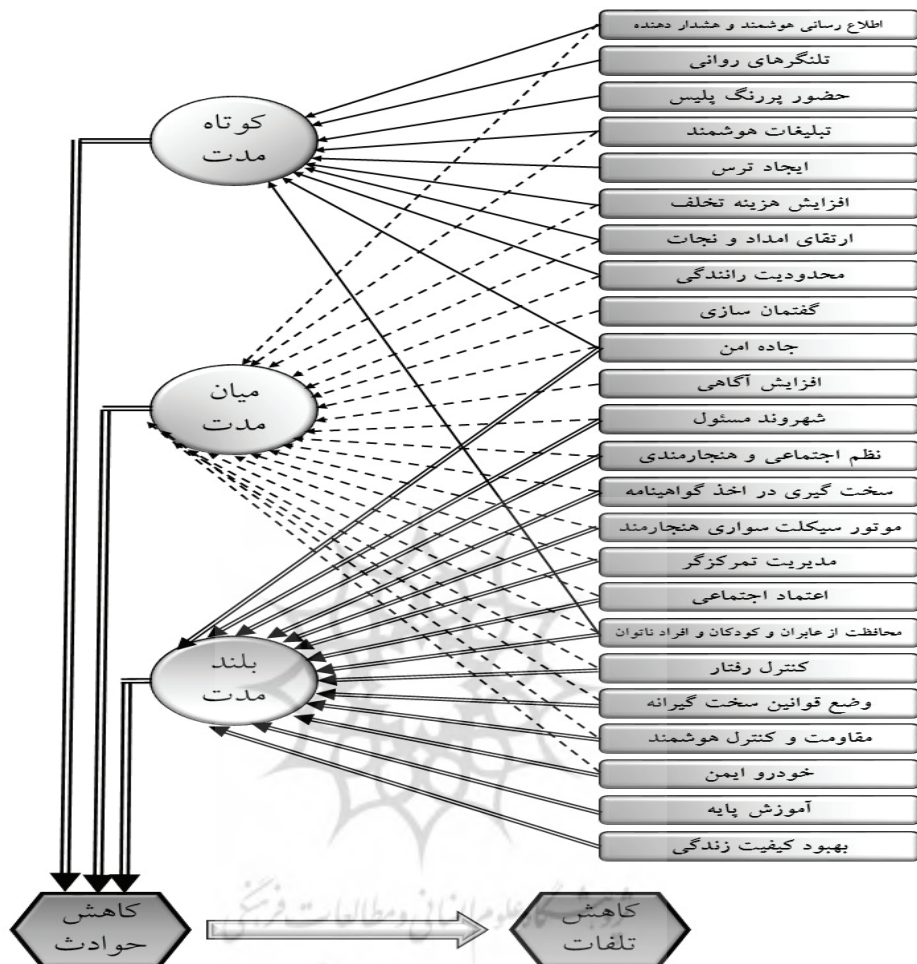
اطلاع رسانی هوشمند و هشدار دهنده
تلنگرهای روانی
حضور پررنگ پلیس
تبلیغات هوشمند
ایجاد ترس
افزایش هزینه تخلف
ارتقای امداد و نجات
محدودیت رانندگی
گفتمان سازی
جاده امن
افزایش آگاهی
شهروند مسئول
نظم اجتماعی و هنجارمندی
سخت گیری در اخذ گواهینامه
موتور سیکلت سواری هنجارمند
مدیریت تمرکزگر
اعتماد اجتماعی
محافظت از عابران و کودکان و افراد ناتوان
کنترل رفتار
وضع قوانین سخت گیرانه
مقاومت و کنترل هوشمند
خودرو ایمن
آموزش پایه
بهبود کیفیت زندگی

کوتاه مدت
میان مدت
بلند مدت

کاهش حوادث
کاهش تلفات

پژوهشگاه علوم انسانی و مطالعات فرهنگی